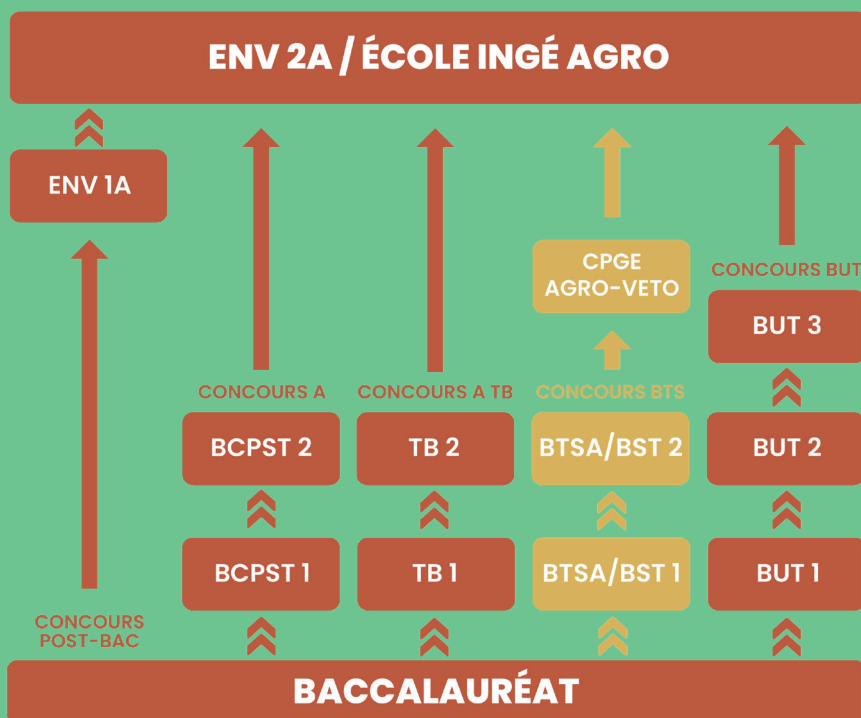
ENV 2A / ÉCOLE INGÉ AGRO

ENV 1A

CONCOURS POST-BAC

CONCOURS A

BCPST 2

BCPST 1

CONCOURS A TB

TB 2

TB 1

CPGE AGRO-VETO

CONCOURS BTS

BTSA/BST 2

BTSA/BST 1

CONCOURS BUT

BUT 3

BUT 2

BUT 1

BACCALAURÉAT